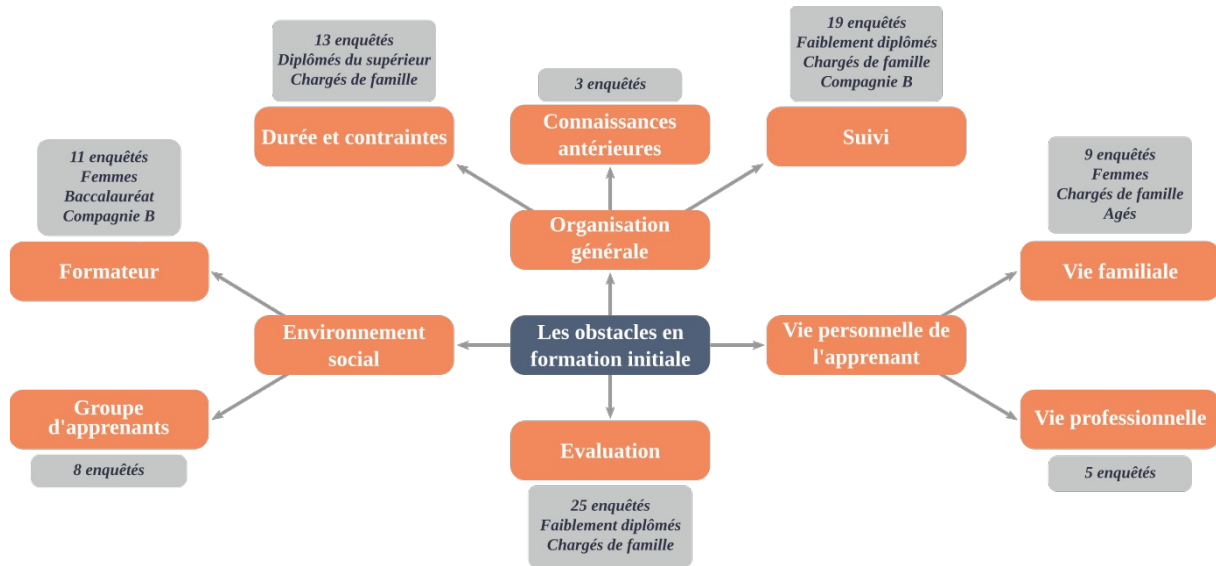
13 enquêtés
Diplômés du supérieur
Chargés de famille

Durée et contraintes

3 enquêtés

Connaissances antérieures

19 enquêtés
Faiblement diplômés
Chargés de famille
Compagnie B

Suivi

11 enquêtés
Femmes
Baccalauréat
Compagnie B

Formateur

Organisation générale

9 enquêtés
Femmes
Chargés de famille
Agés

Vie familiale

Environnement social

Les obstacles en formation initiale

Vie personnelle de l'apprenant

Groupe d'apprenants

8 enquêtés

Evaluation

Vie professionnelle

5 enquêtés

25 enquêtés
Faiblement diplômés
Chargés de famille